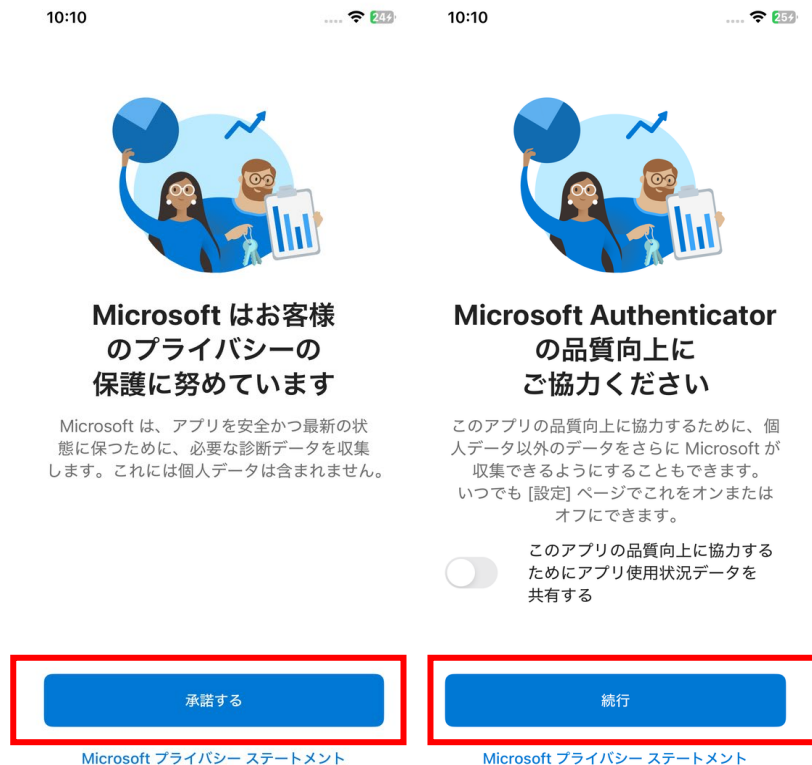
10:10

24

Microsoft はお客様のプライバシーの保護に努めています

Microsoft は、アプリを安全かつ最新の状態に保つために、必要な診断データを収集します。これには個人データは含まれません。

承諾する

Microsoft プライバシー ステートメント

10:10

25

Microsoft Authenticator の品質向上にご協力ください

このアプリの品質向上に協力するために、個人データ以外のデータをさらに Microsoft が収集できるようにすることもできます。いつでも [設定] ページでこれをオンまたはオフにできます。

このアプリの品質向上に協力するためにアプリ使用状況データを共有する

続行

Microsoft プライバシー ステートメント